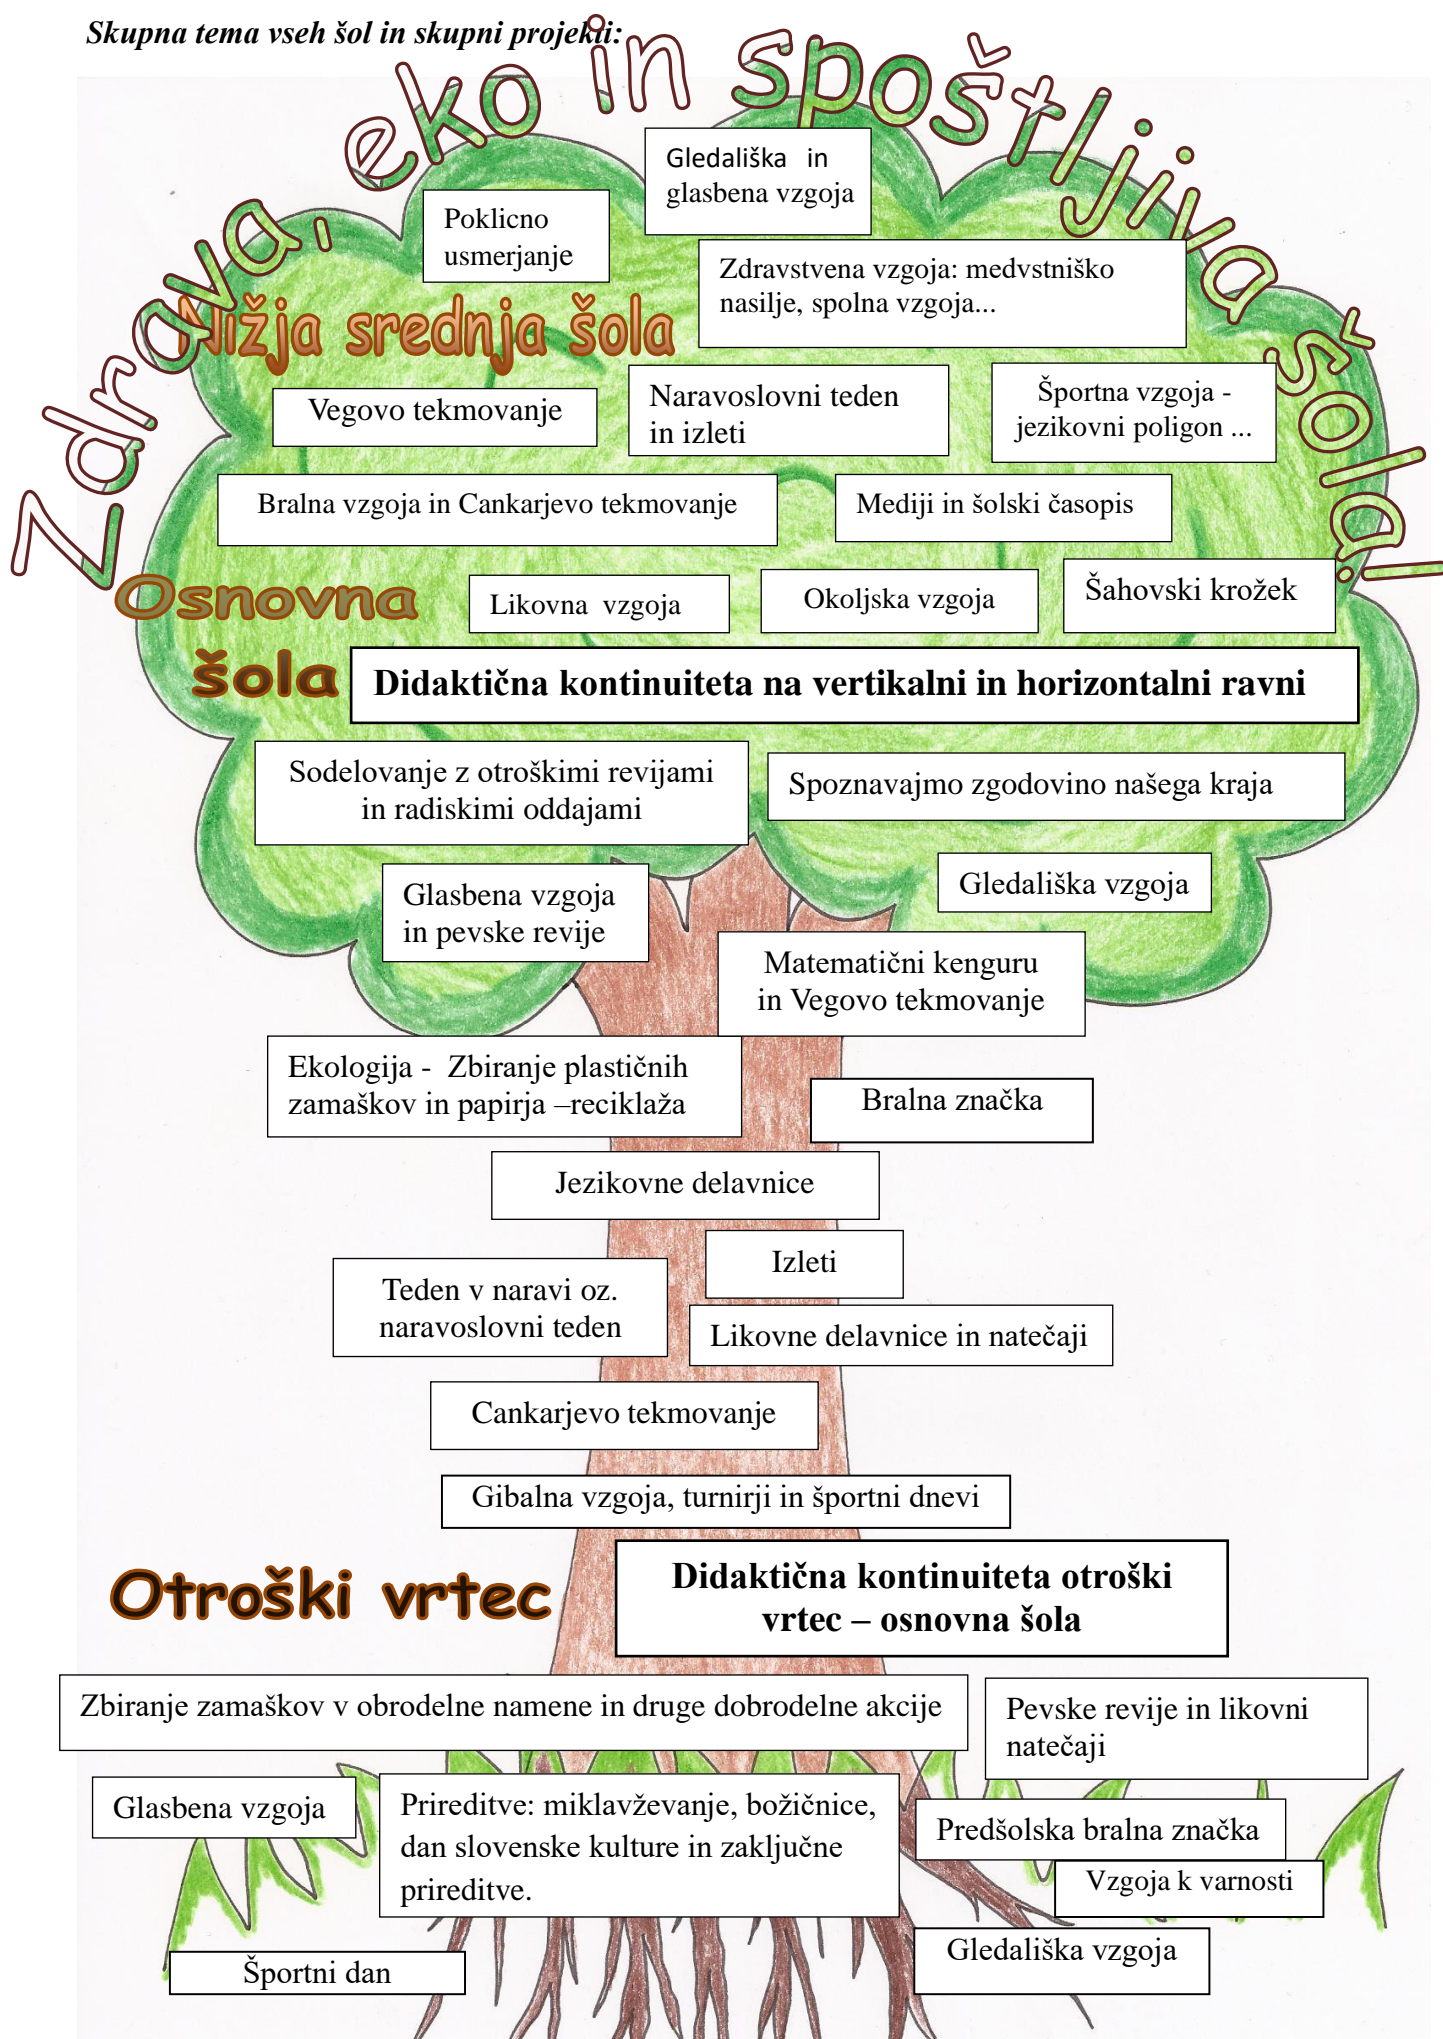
Skupna tema vseh šol in skupni projekti:

Zdrava, eko in spoštljiva šola!

Poklicno usmerjanje

Gledališka in glasbena vzgoja

Zdravstvena vzgoja: medvstniško nasilje, spolna vzgoja...

Nižja srednja šola

Vegovo tekmovanje

Naravoslovni teden in izleti

Športna vzgoja - jezikovni poligon ...

Bralna vzgoja in Cankarjevo tekmovanje

Mediji in šolski časopis

Osnovna šola

Likovna vzgoja

Okoljska vzgoja

Šahovski krožek

Didaktična kontinuiteta na vertikalni in horizontalni ravni

Sodelovanje z otroškimi revijami in radiskimi oddajami

Spoznavajmo zgodovino našega kraja

Glasbena vzgoja in pevske revije

Gledališka vzgoja

Matematični kenguru in Vegovo tekmovanje

Ekologija - Zbiranje plastičnih zamaškov in papirja –reciklaža

Bralna značka

Jezikovne delavnice

Izleti

Teden v naravi oz. naravoslovni teden

Likovne delavnice in natečaji

Cankarjevo tekmovanje

Gibalna vzgoja, turnirji in športni dnevi

Otroški vrtec

Didaktična kontinuiteta otroški vrtec – osnovna šola

Zbiranje zamaškov v obrodelne namene in druge dobrodelne akcije

Pevske revije in likovni natečaji

Glasbena vzgoja

Prireditve: miklavževanje, božičnice, dan slovenske kulture in zaključne prireditve.

Predšolska bralna značka

Vzgoja k varnosti

Gledališka vzgoja

Športni dan